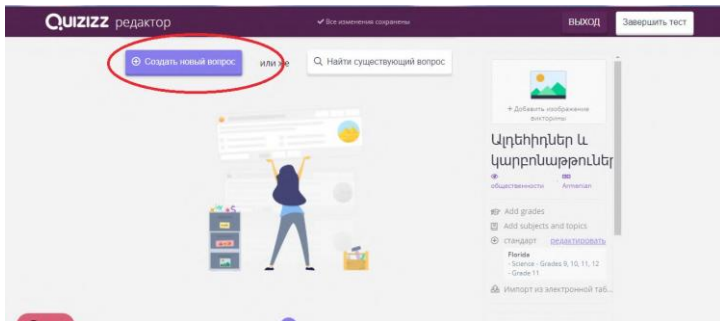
QUIZIZZ редактор

✔ Все изменения сохранены

ВЫХОД

Завершить тест

⊕ Создать новый вопрос

или же

Найти существующий вопрос

+ Добавить изображение викторины

Ալցհիդներ և կարբոնաթթուներ

общественности

Armanan

Add grades

Add subjects and topics

стандарт редактировать

Florida
- Science - Grades 9, 10, 11, 12
- Grade 11

Импорт из электронной таб...